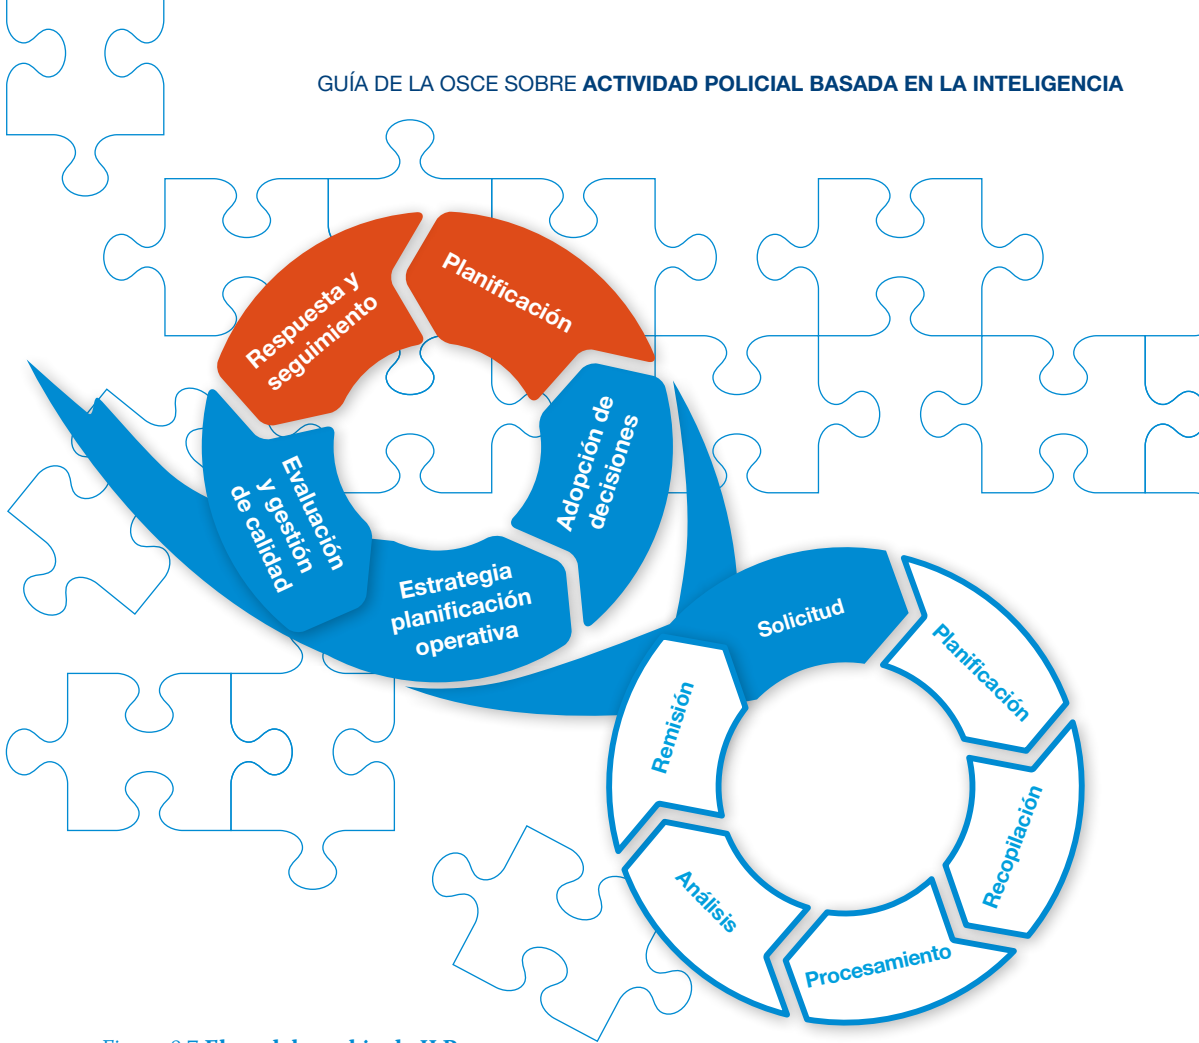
GUÍA DE LA OSCE SOBRE **ACTIVIDAD POLICIAL BASADA EN LA INTELIGENCIA**

Respuesta y seguimiento

Planificación

Adopción de decisiones

Evaluación y gestión de calidad

Estrategia planificación operativa

Solicitud

Planificación

Recopilación

Procesamiento

Análisis

Remisión

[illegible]